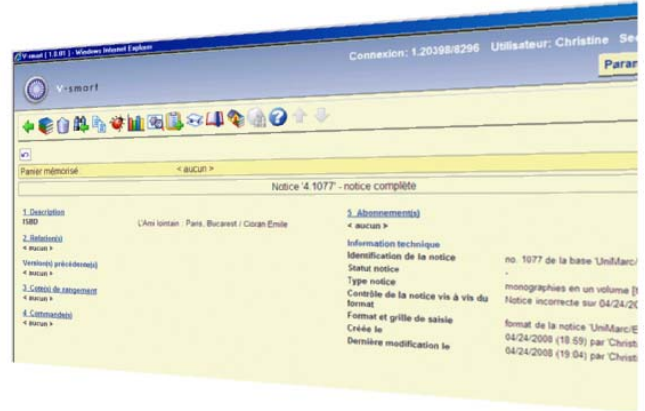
V-smart [ 1.0.01 ] - Windows Internet Explorer

Connexion: 1.20398/8296 Utilisateur: Christine Se

Param

V-smart

Panier mémorisé < aucun >

Notice '4.1077' - notice complète

1. Description
ISBD

L'Ami lointain : Paris, Bucarest / Cioran Emile

2. Relation(s)
< aucun >

Version(s) précédente(s)
< aucun >

3. Cote(s) de rangement
< aucun >

4. Commande(s)
< aucun >

5. Abonnement(s)
< aucun >

Information technique

Identification de la notice no. 1077 de la base 'UniMarc/

Statut notice -

Type notice monographies en un volume [

Contrôle de la notice vis à vis du format Notice incorrecte sur 04/24/

Format et grille de saisie format de la notice 'UniMarc/

Créée le 04/24/2008 (18:59) par 'Christ

Dernière modification le 04/24/2008 (19:04) par 'Christ